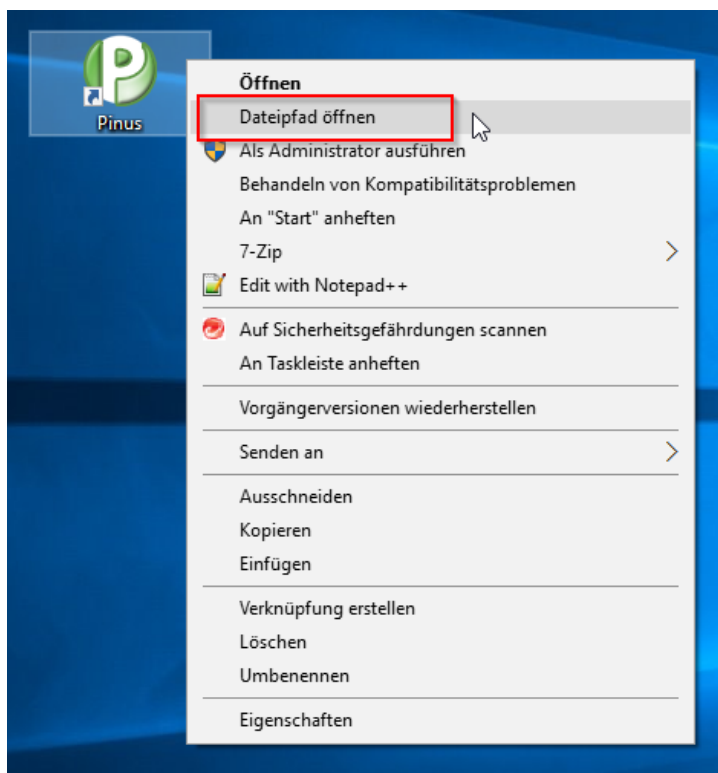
Pinus

Öffnen
Dateipfad öffnen
Als Administrator ausführen
Behandeln von Kompatibilitätsproblemen
An "Start" anheften
7-Zip
Edit with Notepad++
Auf Sicherheitsgefährdungen scannen
An Taskleiste anheften
Vorgängerversionen wiederherstellen
Senden an
Ausschneiden
Kopieren
Einfügen
Verknüpfung erstellen
Löschen
Umbenennen
Eigenschaften